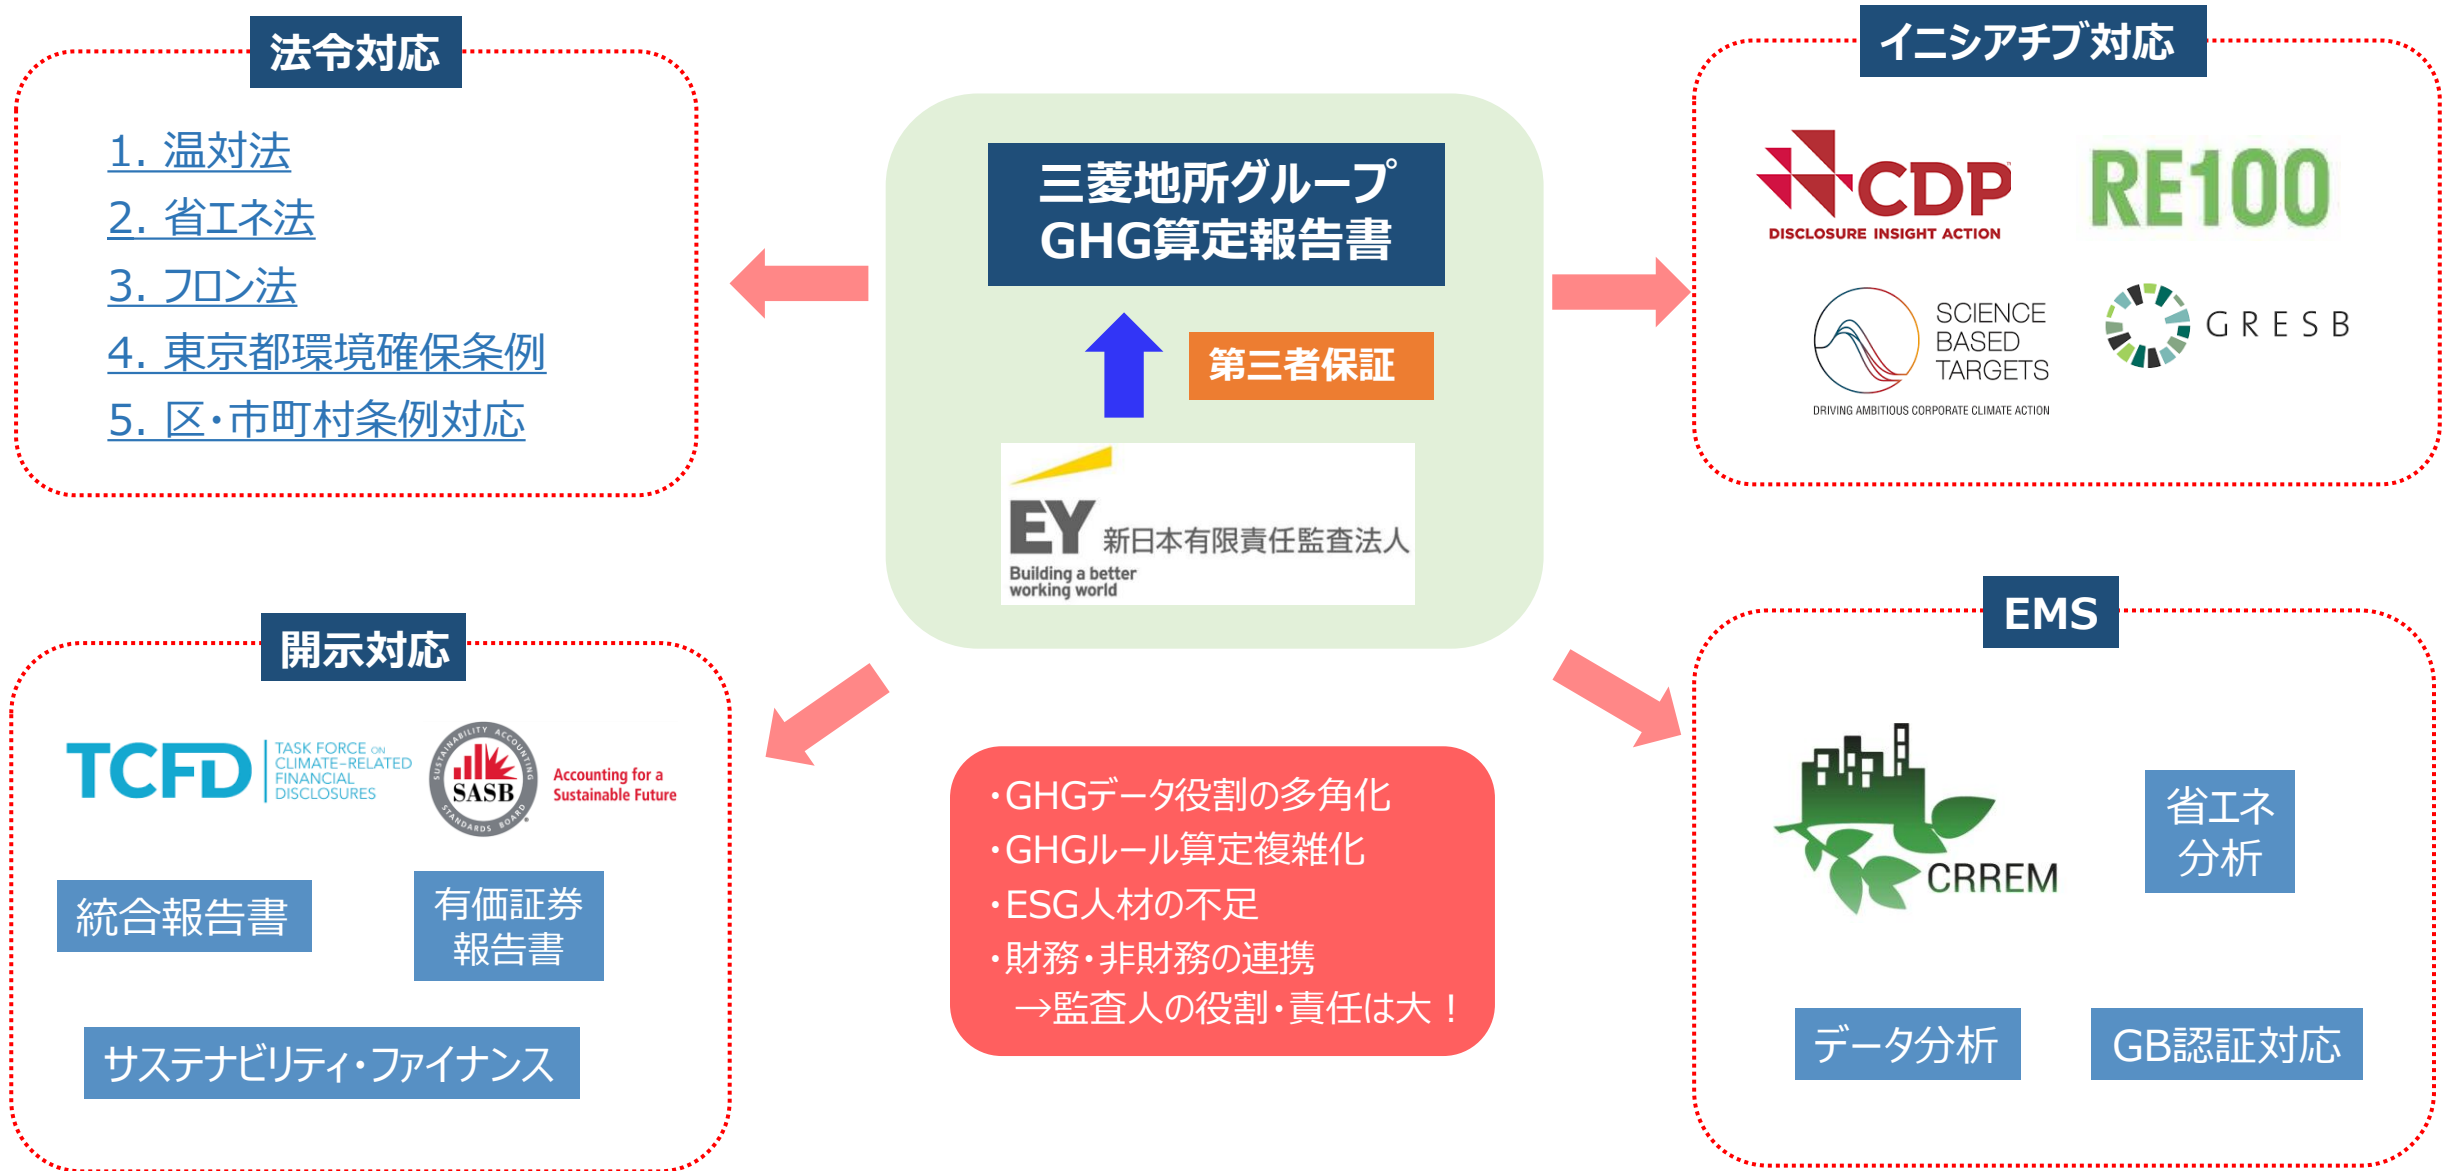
法令対応

1. 温対法
2. 省エネ法
3. フロン法
4. 東京都環境確保条例
5. 区・市町村条例対応

三菱地所グループ
GHG算定報告書

第三者保証

EY 新日本有限責任監査法人
Building a better working world

イニシアチブ対応

CDP
DISCLOSURE INSIGHT ACTION

RE100

SCIENCE BASED TARGETS
DRIVING AMBITIOUS CORPORATE CLIMATE ACTION

GRESB

開示対応

TCFD TASK FORCE ON CLIMATE-RELATED FINANCIAL DISCLOSURES

SUSTAINABILITY ACCOUNTING STANDARDS BOARD SASB Accounting for a Sustainable Future

統合報告書

有価証券報告書

サステナビリティ・ファイナンス

・GHGデータ役割の多角化
・GHGルール算定複雑化
・ESG人材の不足
・財務・非財務の連携
→監査人の役割・責任は大！

EMS

CRREM

省エネ分析

データ分析

GB認証対応